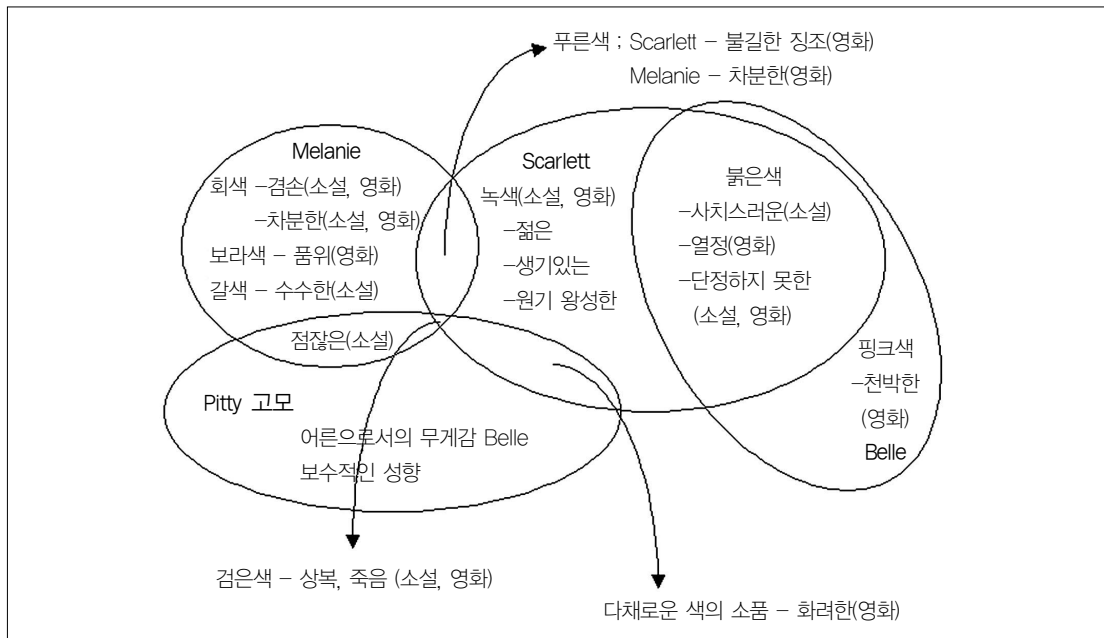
푸른색 ; Scarlett – 불길한 징조(영화)
Melanie – 차분한(영화)

Melanie
회색 –겸손(소설, 영화)
–차분한(소설, 영화)
보라색 – 품위(영화)
갈색 – 수수한(소설)

Scarlett
녹색(소설, 영화)
–젊은
–생기있는
–원기 왕성한

붉은색
–사치스러운(소설)
–열정(영화)
–단정하지 못한
(소설, 영화)

점잖은(소설)

핑크색
–천박한
(영화)
Belle

Pitty 고모
어른으로서의 무게감 Belle
보수적인 성향

검은색 – 상복, 죽음 (소설, 영화)

다채로운 색의 소품 – 화려한(영화)